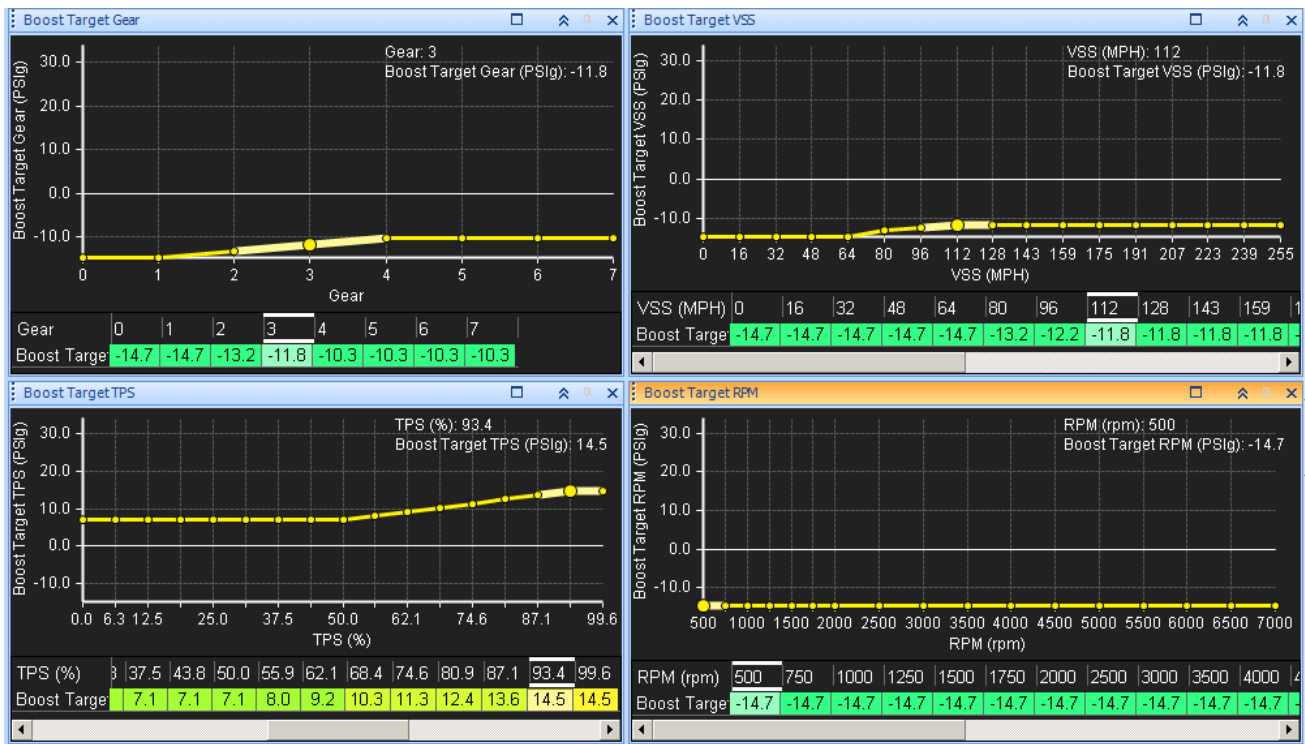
Boost Target Gear

Gear: 3
Boost Target Gear (PSIg): -11.8

Boost Target Gear (PSIg)

30.0
20.0
10.0
0.0
-10.0

0 1 2 3 4 5 6 7
Gear

| Gear | 0 | 1 | 2 | 3 | 4 | 5 | 6 | 7 |
|---|---|---|---|---|---|---|---|---|
| Boost Targe | -14.7 | -14.7 | -13.2 | -11.8 | -10.3 | -10.3 | -10.3 | -10.3 |

Boost Target VSS

VSS (MPH): 112
Boost Target VSS (PSIg): -11.8

Boost Target VSS (PSIg)

30.0
20.0
10.0
0.0
-10.0

0 16 32 48 64 80 96 112 128 143 159 175 191 207 223 239 255
VSS (MPH)

| VSS (MPH) | 0 | 16 | 32 | 48 | 64 | 80 | 96 | 112 | 128 | 143 | 159 |
|---|---|---|---|---|---|---|---|---|---|---|---|
| Boost Targe | -14.7 | -14.7 | -14.7 | -14.7 | -14.7 | -13.2 | -12.2 | -11.8 | -11.8 | -11.8 | -11.8 |

Boost Target TPS

TPS (%): 93.4
Boost Target TPS (PSIg): 14.5

Boost Target TPS (PSIg)

30.0
20.0
10.0
0.0
-10.0

0.0 6.3 12.5 25.0 37.5 50.0 62.1 74.6 87.1 99.6
TPS (%)

| TPS (%) | 3 | 37.5 | 43.8 | 50.0 | 55.9 | 62.1 | 68.4 | 74.6 | 80.9 | 87.1 | 93.4 | 99.6 |
|---|---|---|---|---|---|---|---|---|---|---|---|---|
| Boost Targe | | 7.1 | 7.1 | 7.1 | 8.0 | 9.2 | 10.3 | 11.3 | 12.4 | 13.6 | 14.5 | 14.5 |

Boost Target RPM

RPM (rpm): 500
Boost Target RPM (PSIg): -14.7

Boost Target RPM (PSIg)

30.0
20.0
10.0
0.0
-10.0

500 1000 1500 2000 2500 3000 3500 4000 4500 5000 5500 6000 6500 7000
RPM (rpm)

| RPM (rpm) | 500 | 750 | 1000 | 1250 | 1500 | 1750 | 2000 | 2500 | 3000 | 3500 | 4000 |
|---|---|---|---|---|---|---|---|---|---|---|---|
| Boost Targe | -14.7 | -14.7 | -14.7 | -14.7 | -14.7 | -14.7 | -14.7 | -14.7 | -14.7 | -14.7 | -14.7 |